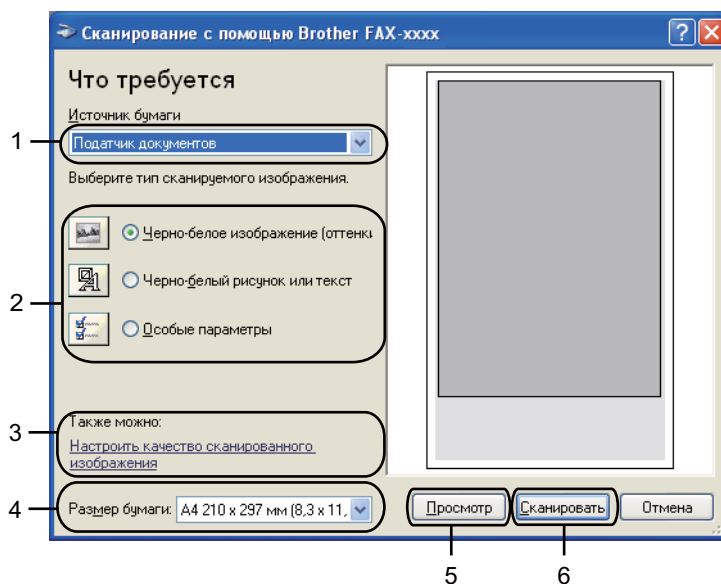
Сканирование с помощью Brother FAX-xxxx

Что требуется

Источник бумаги

1

Податчик документов

Выберите тип сканируемого изображения.

2

Черно-белое изображение (оттенк

Черно-белый рисунок или текст

Особые параметры

3

Также можно:

Настроить качество сканированного изображения

4

Размер бумаги: A4 210 x 297 мм (8,3 x 11,

Просмотр

Сканировать

Отмена

5

6